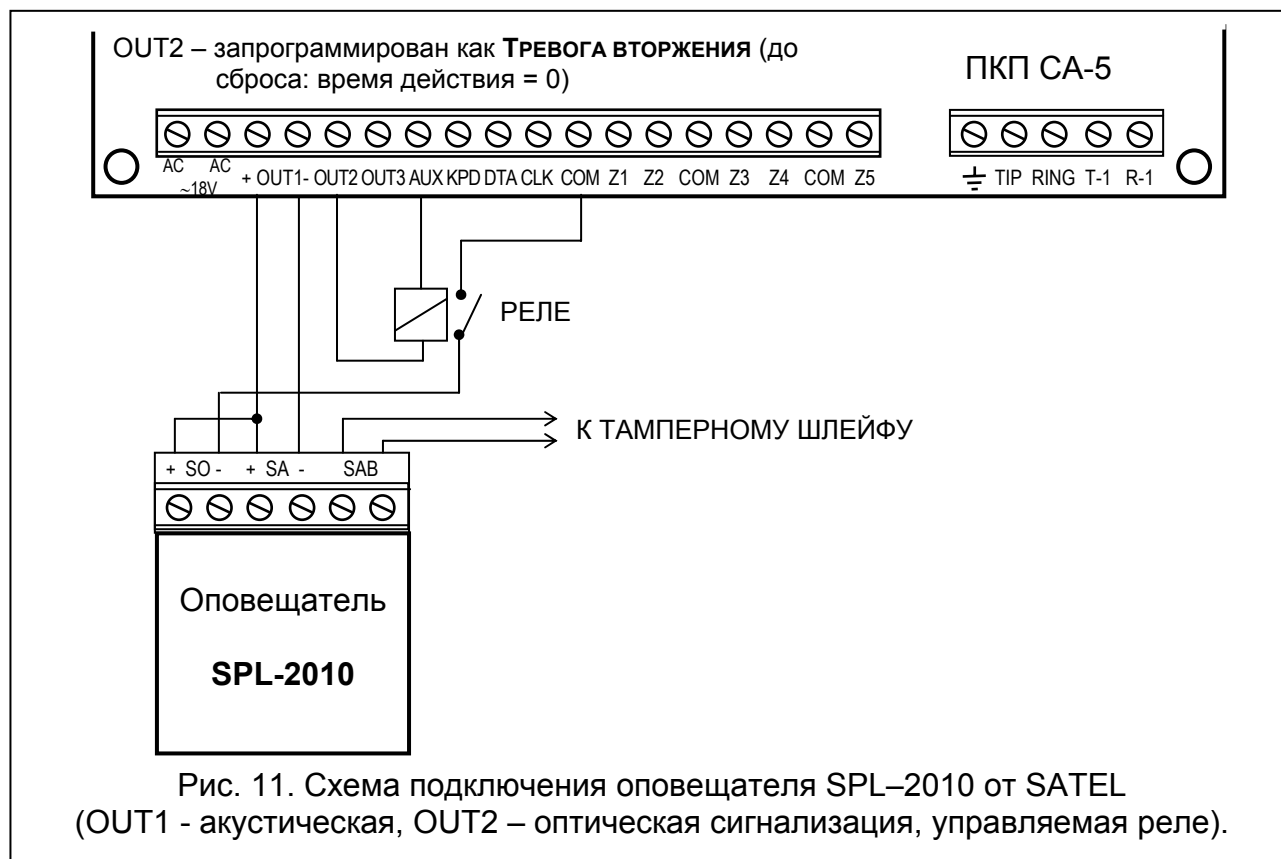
OUT2 – запрограммирован как ТРЕВОГА ВТОРЖЕНИЯ (до сброса: время действия = 0)

ПКП CA-5

AC AC ~18V + OUT1- OUT2 OUT3 AUX KPD DTA CLK COM Z1 Z2 COM Z3 Z4 COM Z5

TIP RING T-1 R-1

РЕЛЕ

К ТАМПЕРНОМУ ШЛЕЙФУ

+ SO - + SA - SAB

Оповещатель

SPL-2010

Рис. 11. Схема подключения оповещателя SPL–2010 от SATEL (OUT1 - акустическая, OUT2 – оптическая сигнализация, управляемая реле).